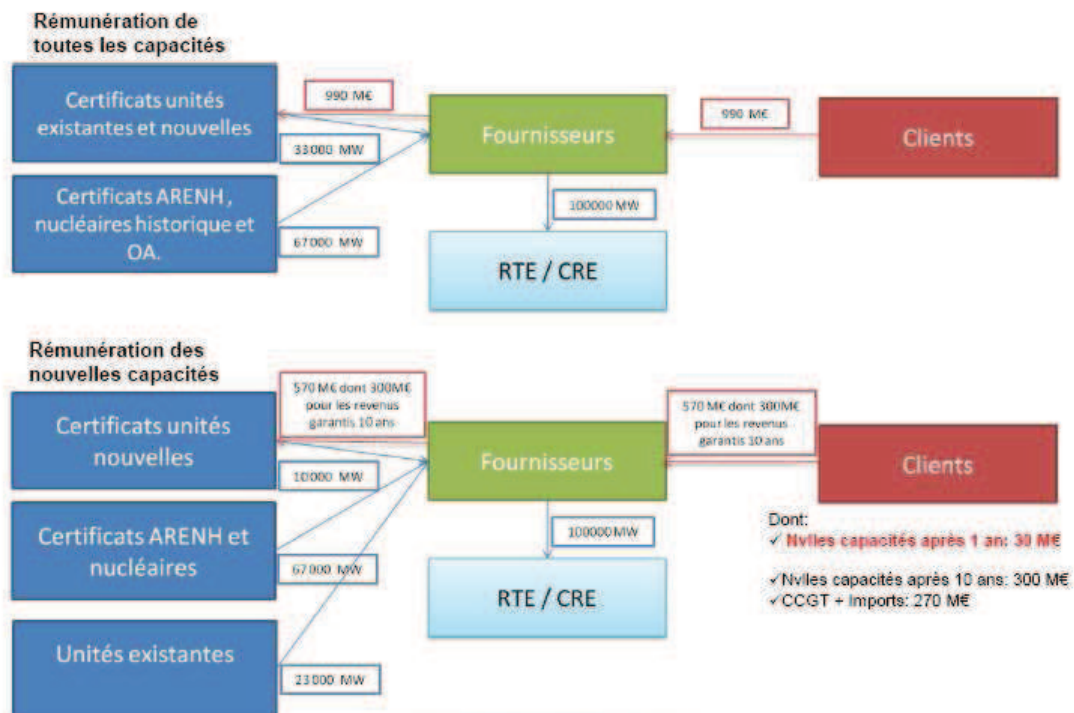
Rémunération de toutes les capacités

Certificats unités existantes et nouvelles

990 M€

33000 MW

Certificats ARENH, nucléaires historique et OA.

67000 MW

Fournisseurs

990 M€

Clients

100000 MW

RTE / CRE

Rémunération des nouvelles capacités

Certificats unités nouvelles

570 M€ dont 300M€ pour les revenus garantis 10 ans

10000 MW

Fournisseurs

570 M€ dont 300M€ pour les revenus garantis 10 ans

Clients

Certificats ARENH et nucléaires

67000 MW

100000MW

RTE / CRE

Unités existantes

23000 MW

Dont:
✓ Nvlles capacités après 1 an: 30 M€
✓Nvlles capacités après 10 ans: 300 M€
✓CCGT + Imports: 270 M€